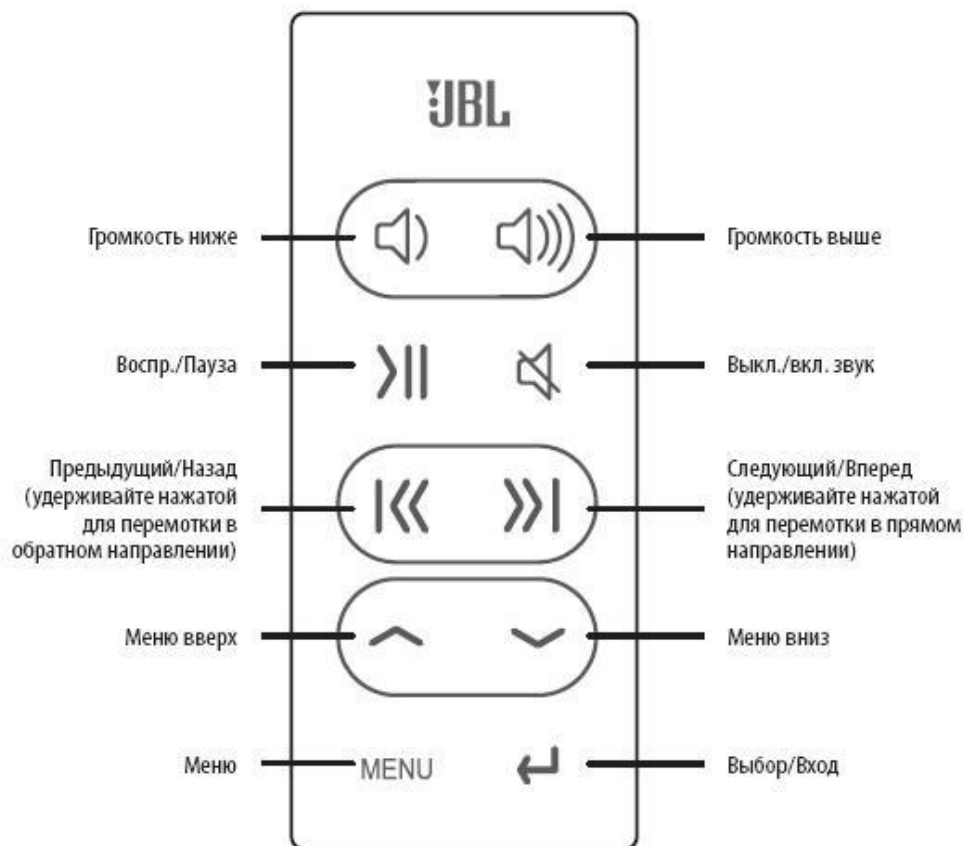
JBL

Громкость ниже

Громкость выше

Воспр./Пауза

Выкл./вкл. звук

Предыдущий/Назад (удерживайте нажатой для перемотки в обратном направлении)

Следующий/Вперед (удерживайте нажатой для перемотки в прямом направлении)

Меню вверх

Меню вниз

Меню

MENU

Выбор/Вход